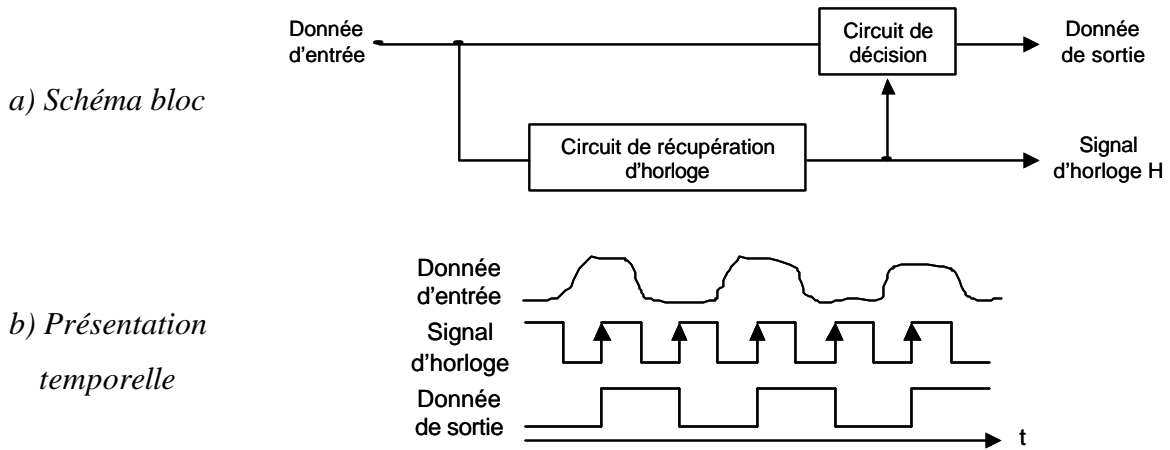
a) Schéma bloc

Donnée d'entrée

Circuit de décision

Donnée de sortie

Circuit de récupération d'horloge

Signal d'horloge H

b) Présentation temporelle

Donnée d'entrée

Signal d'horloge

Donnée de sortie

t